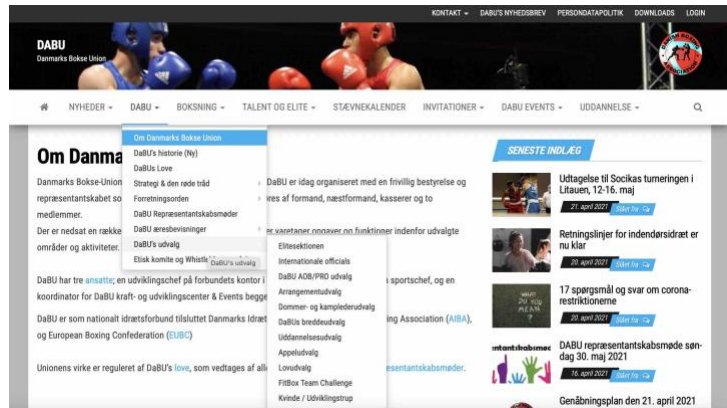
KONTAKT ▾ DABU'S NYHEDSBREV PERSONDATAPOLITIK DOWNLOADS LOGIN

DABU
Danmarks Bokse Union

NYHEDER ▾ DABU ▾ BOKSNING ▾ TALENT OG ELITE ▾ STÆVNEKALENDER INVITATIONER ▾ DABU EVENTS ▾ UDDANNELSE ▾

Om Danmarks Bokse Union
DaBU's historie (Ny)
DaBUs Love
Strategi & den røde tråd
Forretningsorden
DaBU Repræsentantskabsmøder
DaBU æresbevisninger
DaBU's udvalg
Etisk komite og Whistle

DaBU's udvalg

Elitesektionen
Internationale officials
DaBU AOB/PRO udvalg
Arrangementudvalg
Dommer- og kampledderudvalg
DaBUs breddeudvalg
Uddannelsesudvalg
Appeludvalg
Lovudvalg
FitBox Team Challenge
Kvinde / Udviklingstrup

Om Danma

Danmarks Bokse-Union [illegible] DaBU er idag organiseret med en frivillig bestyrelse og repræsentantskabet so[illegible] res af formand, næstformand, kasserer og to medlemmer.

Der er nedsat en række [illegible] er varetager opgaver og funktioner indenfor udvalgte områder og aktiviteter.

DaBU har tre ansatte; en udviklingschef på forbundets kontor i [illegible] sportschef, og en koordinator for DaBU kraft- og udviklingscenter & Events begge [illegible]

DaBU er som nationalt idrætsforbund tilsluttet Danmarks Idræt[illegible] ing Association (AIBA), og European Boxing Confederation (EUBC)

Unionens virke er reguleret af DaBU's love, som vedtages af all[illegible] esentantskabsmøder.

SENESTE INDLÆG

Udtagelse til Socikas turneringen i Litauen, 12-16. maj
21. april 2021 Skriv her

Retningslinjer for indendørsidræt er nu klar
20. april 2021 Skriv her

17 spørgsmål og svar om corona-restriktionerne
20. april 2021 Skriv her

DABU repræsentantskabsmøde søndag 30. maj 2021
16. april 2021 Skriv her

Genåbningsplan den 21. april 2021